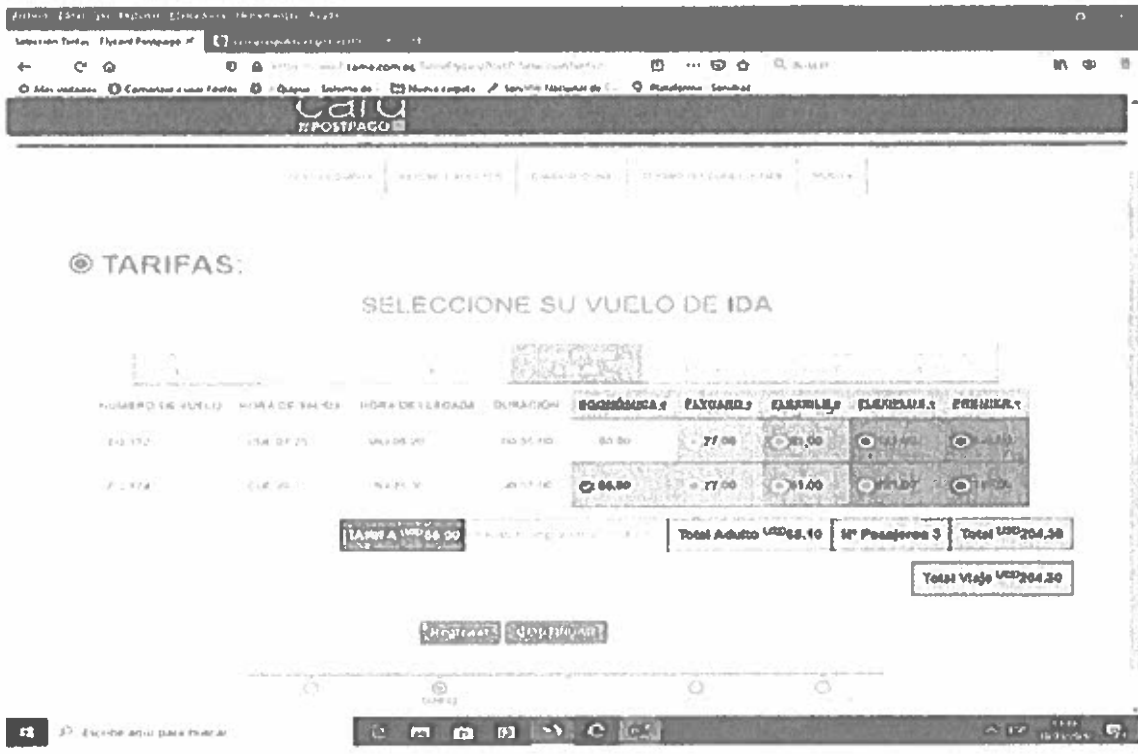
Archivo Editar Ver Historial Marcadores Herramientas Ayuda

Selección Tarifas · Flytam Postpago × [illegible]

https://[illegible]tame.com.ec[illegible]

Más visitados Comenzar a usar Firefox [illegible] Nueva carpeta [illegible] Plataforma Servicios

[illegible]
POSTPAGO

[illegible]

◉ TARIFAS:

SELECCIONE SU VUELO DE IDA

| NUMERO DE VUELO | HORA DE SALIDA | HORA DE LLEGADA | DURACIÓN | ECONÓMICA | FLYCARD | FLEXIBLE | FLEXIBLE | PREMIER |
|---|---|---|---|---|---|---|---|---|
| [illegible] | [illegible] | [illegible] | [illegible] | 60.50 | 77.00 | 81.00 | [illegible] | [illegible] |
| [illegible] | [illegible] | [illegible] | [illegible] | 66.50 | 77.00 | 81.00 | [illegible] | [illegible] |

TARIFA USD 66.50 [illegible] | Total Adulto USD 68.10 | Nº Pasajeros 3 | Total USD 204.30

Total Viaje USD 204.30

Regresar | Continuar

Escribe aquí para buscar